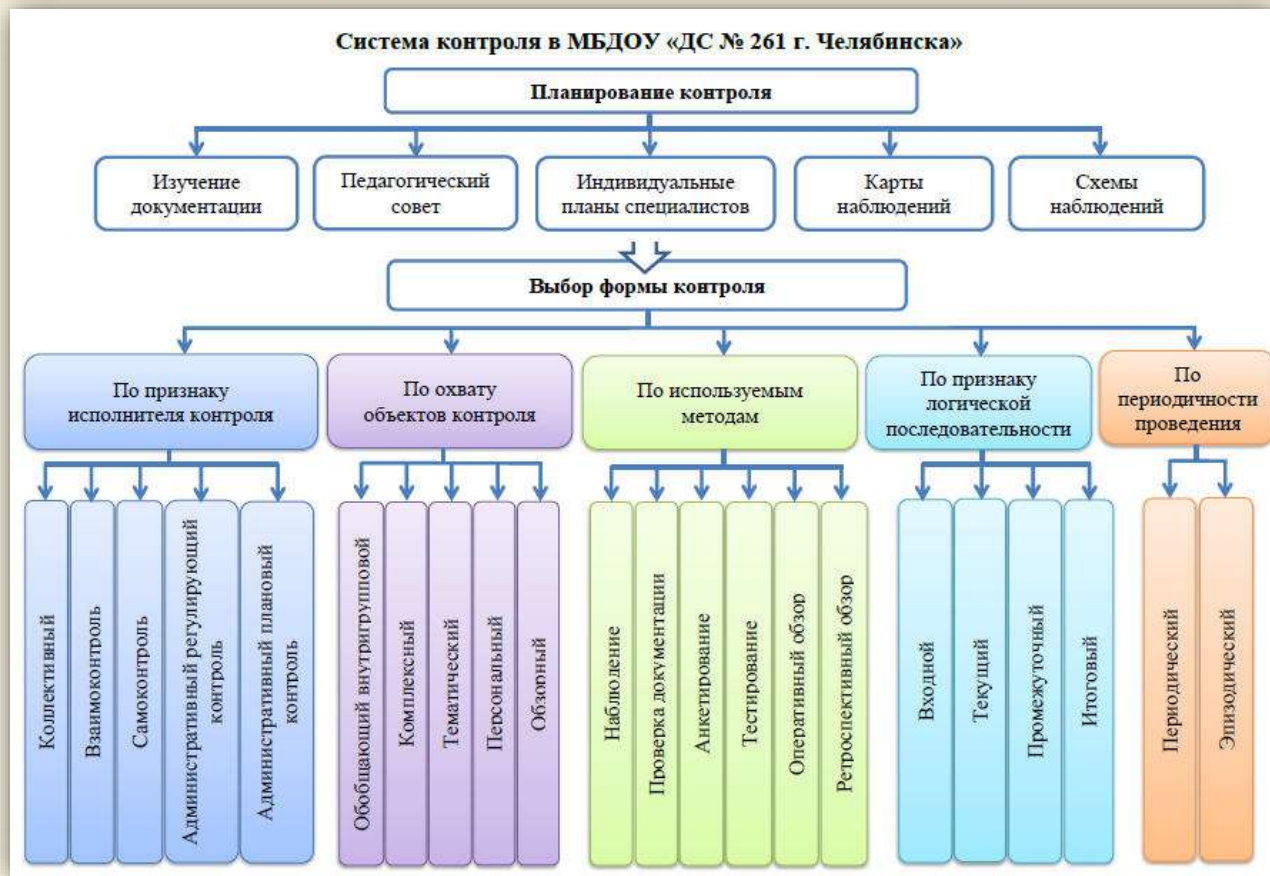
Система контроля в МБДОУ «ДС № 261 г. Челябинска»

Планирование контроля

Изучение документации

Педагогический совет

Индивидуальные планы специалистов

Карты наблюдений

Схемы наблюдений

Выбор формы контроля

По признаку исполнителя контроля

Коллективный

Взаимоконтроль

Самоконтроль

Административный регулирующий контроль

Административный плановый контроль

По охвату объектов контроля

Обобщающий внутригрупповой

Комплексный

Тематический

Персональный

Обзорный

По используемым методам

Наблюдение

Проверка документации

Анкетирование

Тестирование

Оперативный обзор

Ретроспективный обзор

По признаку логической последовательности

Входной

Текущий

Промежуточный

Итоговый

По периодичности проведения

Периодический

Эпизодический